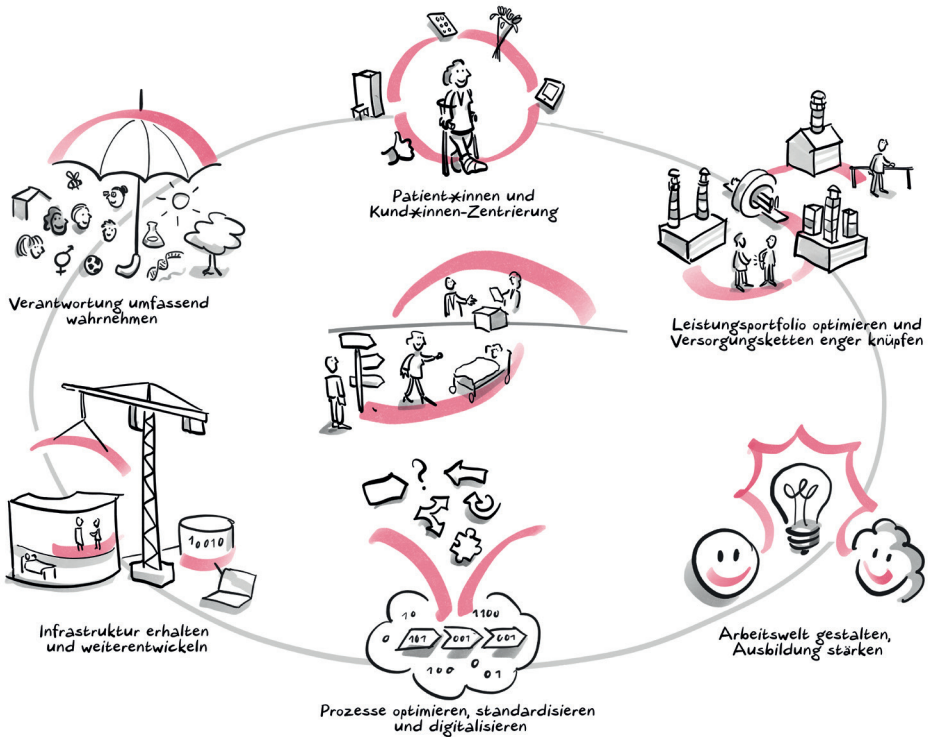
Patient*innen und Kund*innen-Zentrierung

Verantwortung umfassend wahrnehmen

Leistungsportfolio optimieren und Versorgungsketten enger knüpfen

10010

Infrastruktur erhalten und weiterentwickeln

?

10 1100 0 001 001 001 100 0 01

Prozesse optimieren, standardisieren und digitalisieren

Arbeitswelt gestalten, Ausbildung stärken